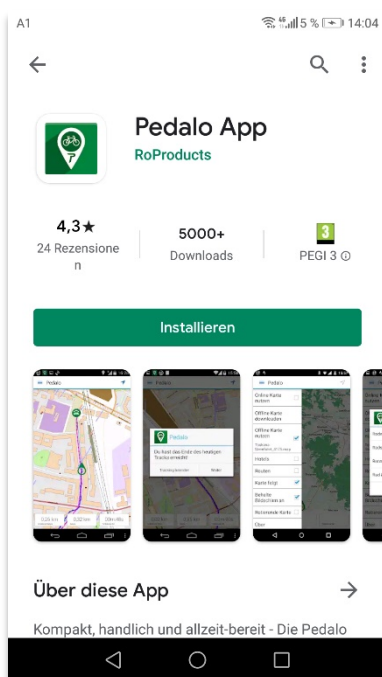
A1 5 % 14:04

Pedalo App
RoProducts

4,3★
24 Rezensionen

5000+
Downloads

3
PEGI 3 ⓘ

Installieren

Pedalo

Pedalo
Du hast das Ende des heutigen Tracks erreicht

Pedalo
Online Karte nutzen
Offline Karte downloaden
Offline Karte nutzen
Historie
Routen
Karte folgt
Beheizte Bildschirm an
Horizontale Karte
Über

Über diese App →

Kompakt, handlich und allzeit-bereit - Die Pedalo